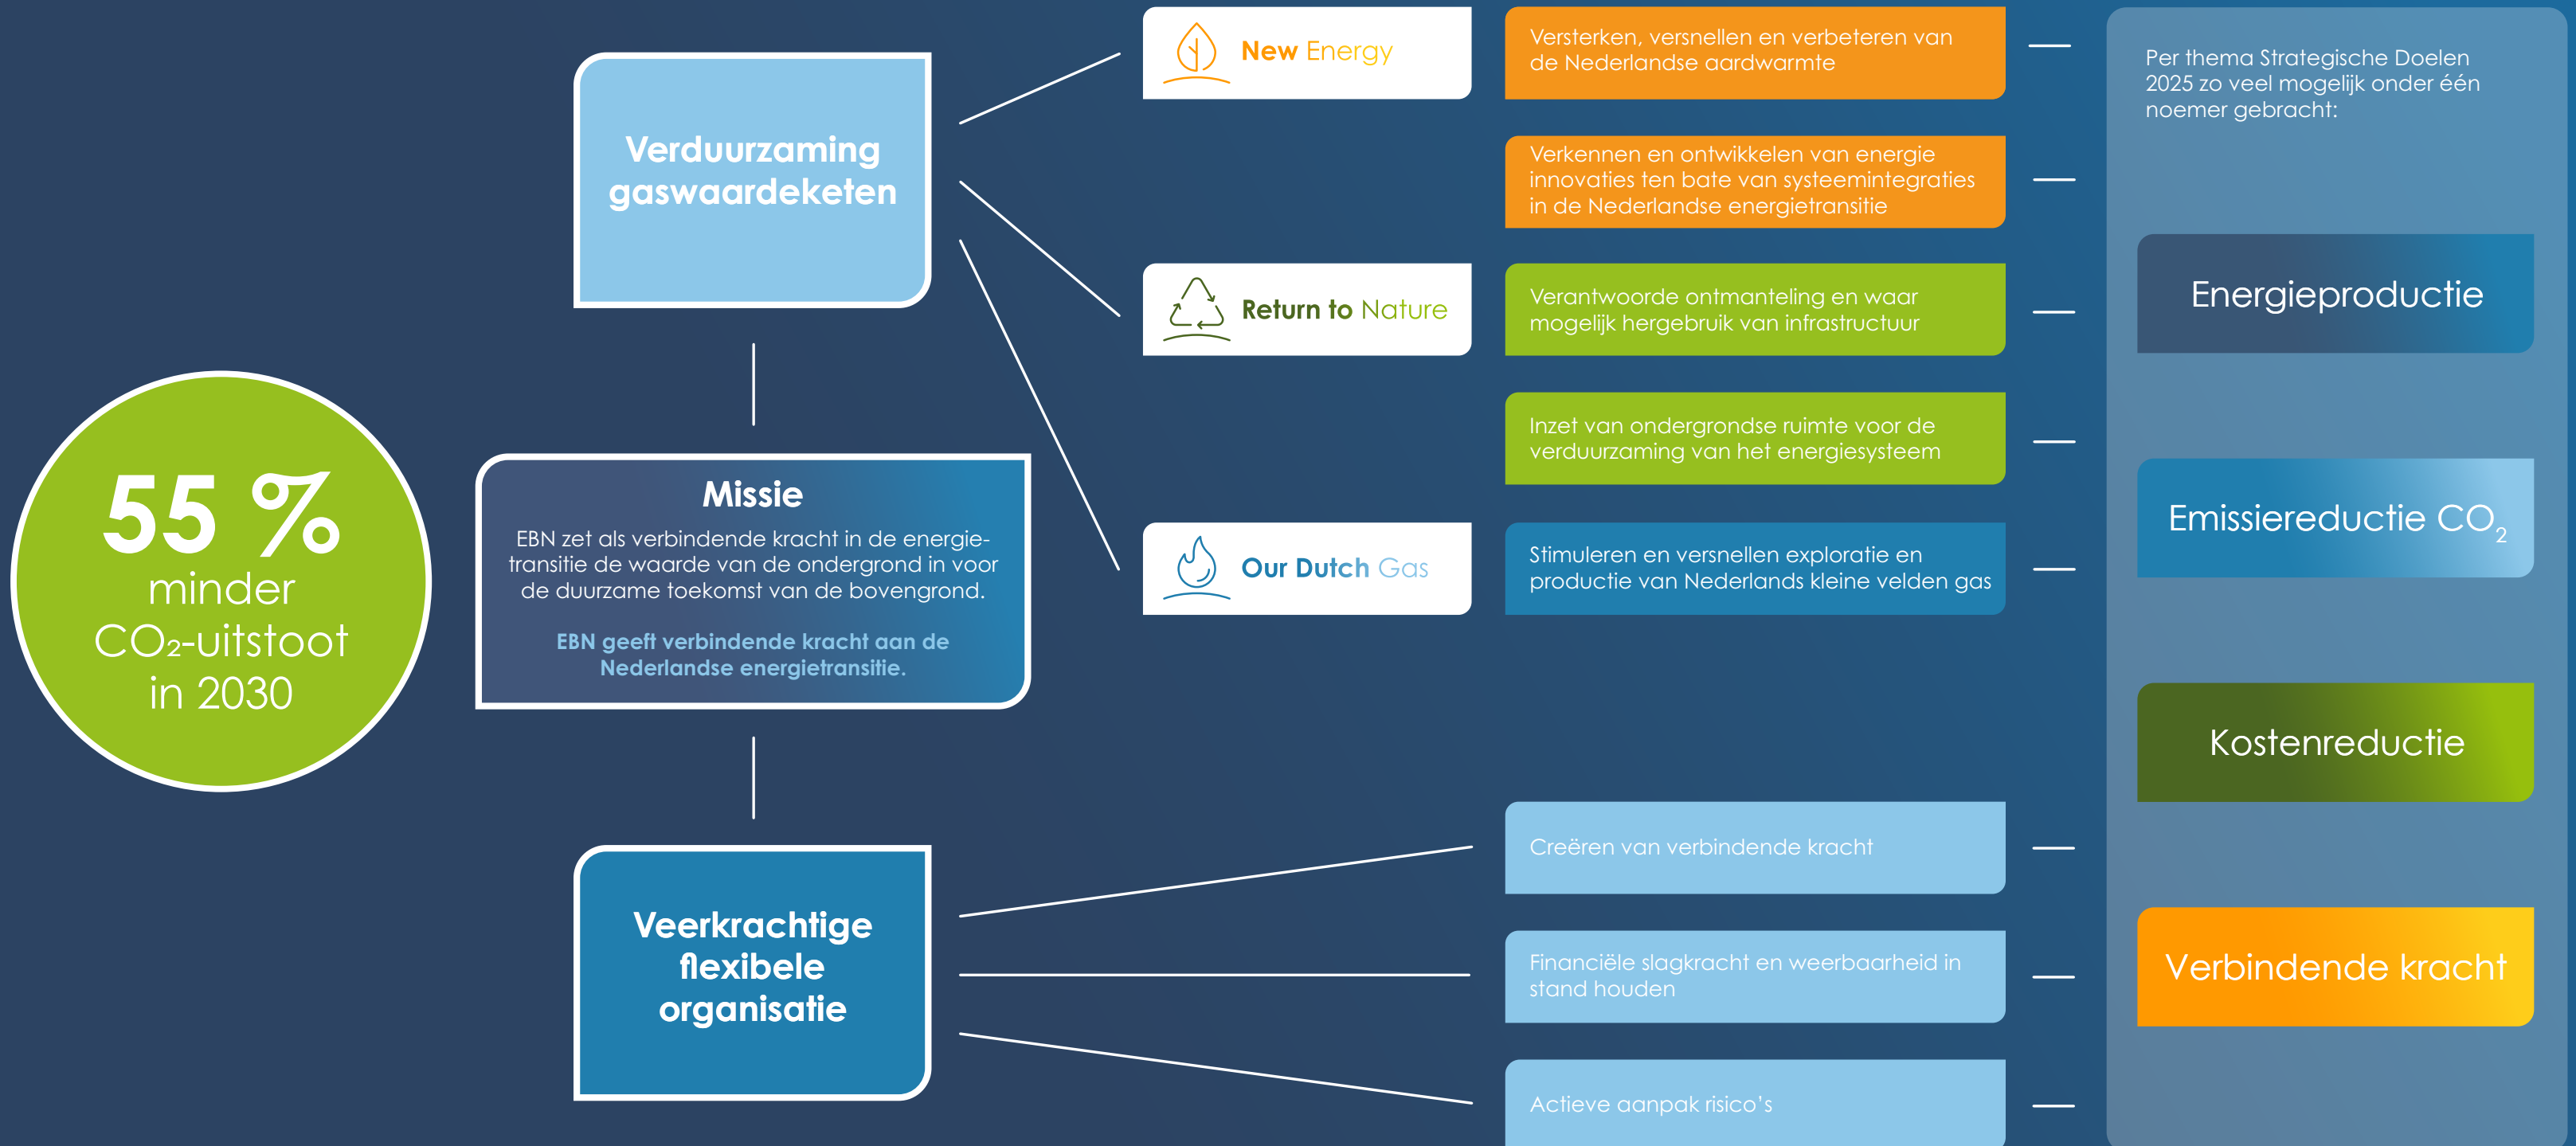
55 %
minder
$CO_2$-uitstoot
in 2030

Verduurzaming gaswaardeketen

Missie
EBN zet als verbindende kracht in de energietransitie de waarde van de ondergrond in voor de duurzame toekomst van de bovengrond.

EBN geeft verbindende kracht aan de Nederlandse energietransitie.

Veerkrachtige flexibele organisatie

New Energy

Return to Nature

Our Dutch Gas

Versterken, versnellen en verbeteren van de Nederlandse aardwarmte

Verkennen en ontwikkelen van energie innovaties ten bate van systeemintegraties in de Nederlandse energietransitie

Verantwoorde ontmanteling en waar mogelijk hergebruik van infrastructuur

Inzet van ondergrondse ruimte voor de verduurzaming van het energiesysteem

Stimuleren en versnellen exploratie en productie van Nederlands kleine velden gas

Creëren van verbindende kracht

Financiële slagkracht en weerbaarheid in stand houden

Actieve aanpak risico's

Per thema Strategische Doelen 2025 zo veel mogelijk onder één noemer gebracht:

Energieproductie

Emissiereductie $CO_2$

Kostenreductie

Verbindende kracht